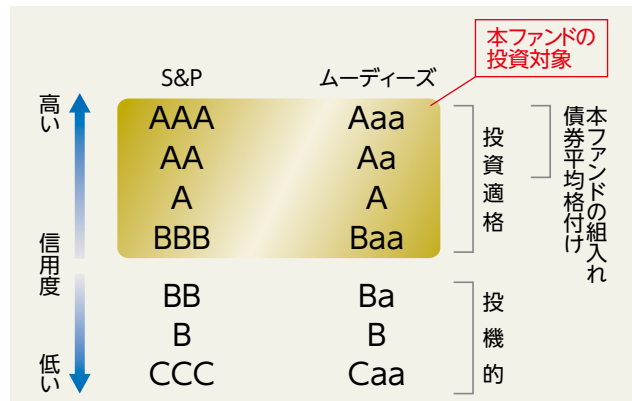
本ファンドの投資対象

| | S&P | ムーディーズ |
|---|---|---|
| 高い | AAA | Aaa |
| | AA | Aa |
| | A | A |
| 信用度 | BBB | Baa |
| | BB | Ba |
| | B | B |
| 低い | CCC | Caa |

投資適格

投機的

本ファンドの組入れ債券平均格付け